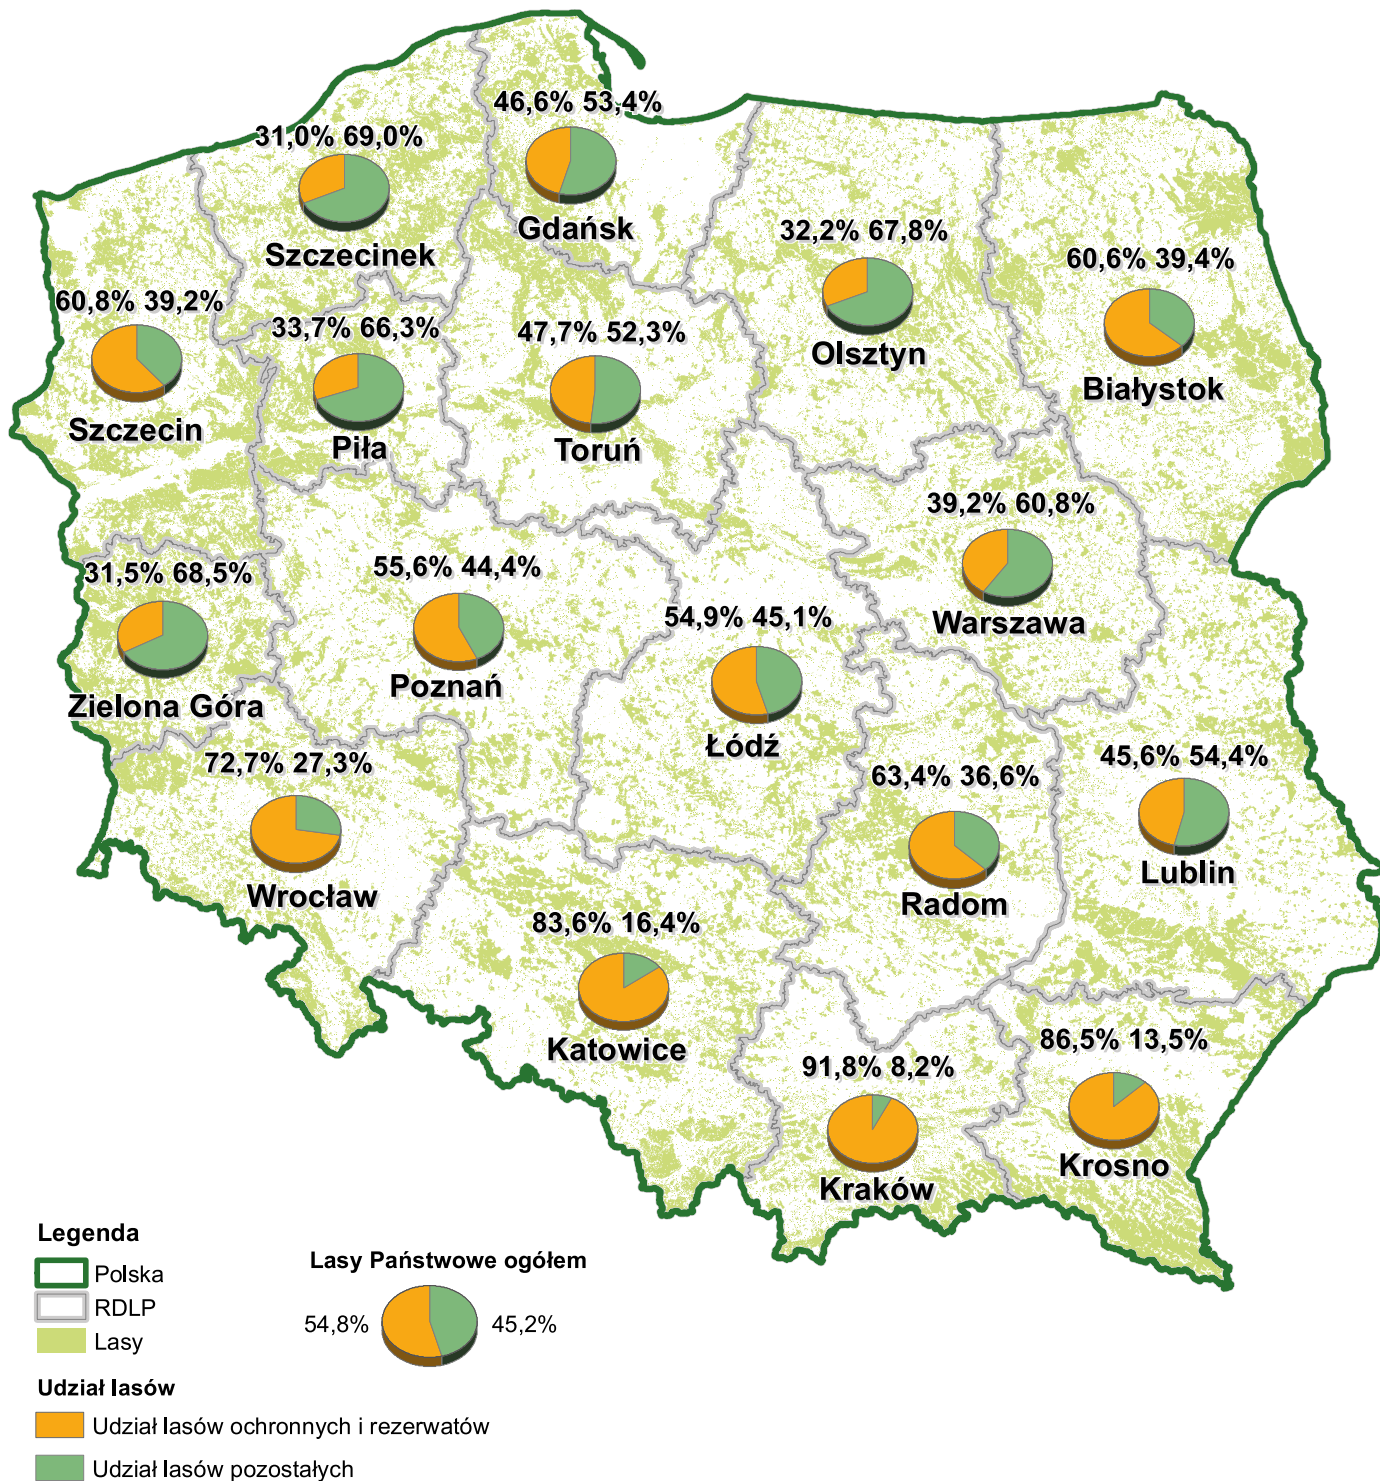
46,6% 53,4%
31,0% 69,0%
Gdańsk
Szczecinek
32,2% 67,8%
60,6% 39,4%
60,8% 39,2%
33,7% 66,3%
47,7% 52,3%
Olsztyn
Białystok
Szczecin
Piła
Toruń
39,2% 60,8%
31,5% 68,5%
55,6% 44,4%
54,9% 45,1%
Warszawa
Zielona Góra
Poznań
Łódź
72,7% 27,3%
63,4% 36,6%
45,6% 54,4%
Lublin
Wrocław
Radom
83,6% 16,4%
Katowice
86,5% 13,5%
91,8% 8,2%
Krosno
Kraków

Legenda
Polska
RDLP
Lasy

Lasy Państwowe ogółem
54,8% 45,2%

Udział lasów
Udział lasów ochronnych i rezerwatów
Udział lasów pozostałych